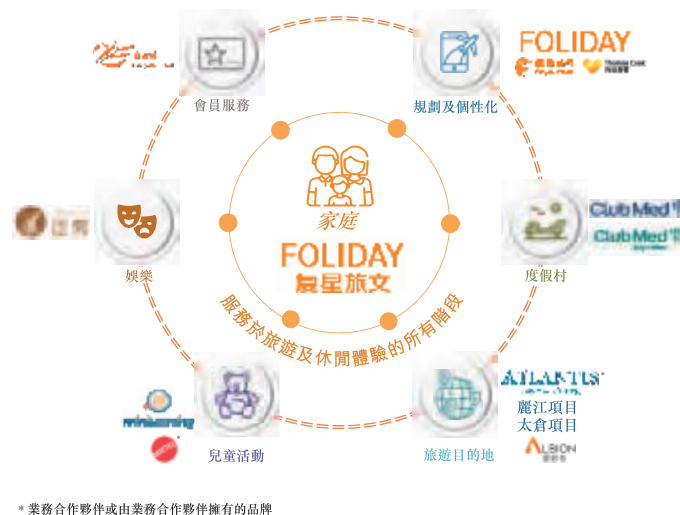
會員服務

規劃及個性化

FOLIDAY

Thomas Cook

度假村

Club Med

Club Med

家庭

FOLIDAY

復星旅文

服務於旅遊及休閒體驗的所有階段

娛樂

兒童活動

旅遊目的地

ATLANTIS

麗江項目

太倉項目

ALBION

mini-anning

* 業務合作夥伴或由業務合作夥伴擁有的品牌